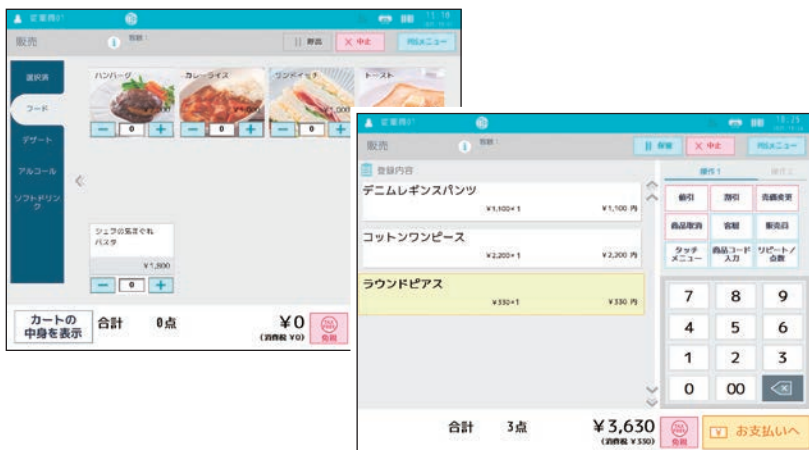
販売

保留

✕ 中止

業務メニュー

選択済

フード

デザート

アルコール

ソフトドリンク

ハンバーグ

カレーライス

サンドイッチ

トースト

シェフの気まぐれパスタ

¥1,800

カートの中身を表示

合計

0点

¥0

(消費税 ¥0)

免税

販売

保留

✕ 中止

業務メニュー

登録内容

デニムレギンスパンツ

¥1,100×1

¥1,100 円

コットンワンピース

¥2,200×1

¥2,200 円

ラウンドピアス

¥330×1

¥330 円

操作1

値引

割引

売価変更

商品取消

客層

販売員

タッチメニュー

商品コード入力

リピート/点数

7

8

9

4

5

6

1

2

3

0

00

合計

3点

¥3,630

(消費税 ¥330)

免税

お支払いへ